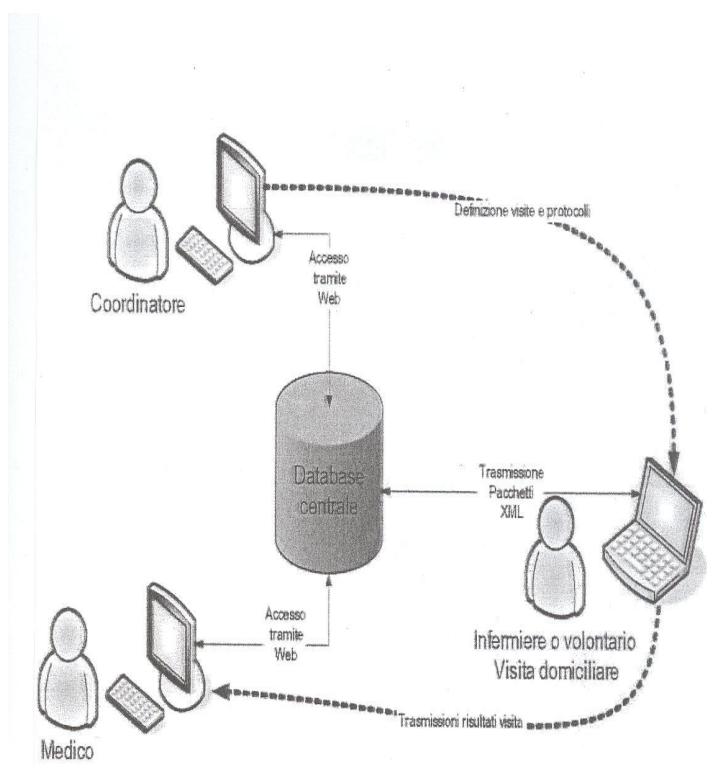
Definizione visite e protocolli

Accesso tramite Web

Coordinatore

Database centrale

Trasmissione Pacchetti XML

Accesso tramite Web

Infermiere o volontario
Visita domiciliare

Trasmissioni risultati visita

Medico